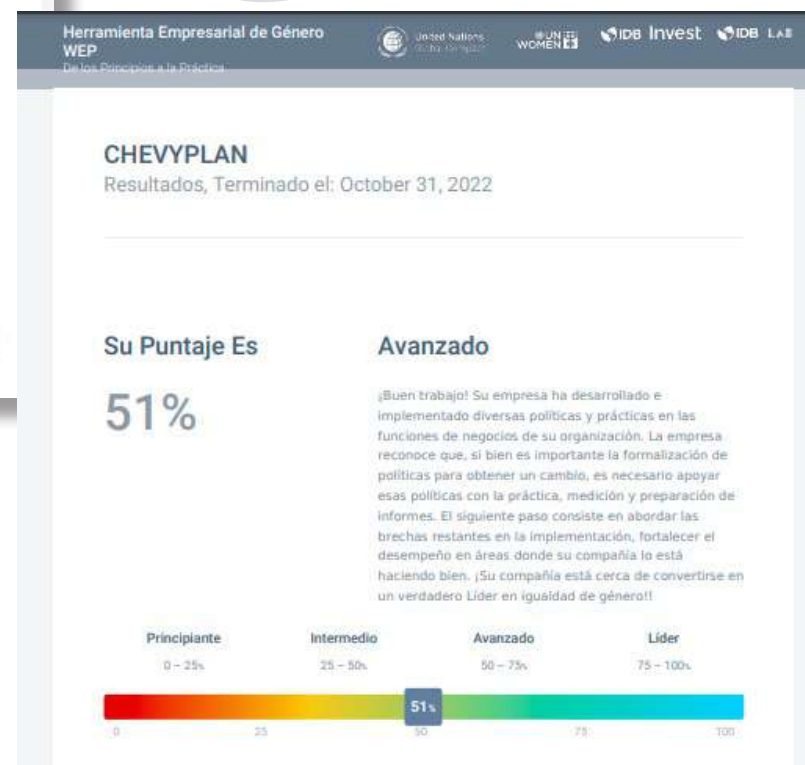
Herramienta Empresarial de Género WEP
De los Principios a la Práctica

United Nations Global Compact

UN WOMEN

IDB Invest

IDB LAB

CHEVYPLAN
Resultados, Terminado el: October 31, 2022

Su Puntaje Es

51%

Avanzado

¡Buen trabajo! Su empresa ha desarrollado e implementado diversas políticas y prácticas en las funciones de negocios de su organización. La empresa reconoce que, si bien es importante la formalización de políticas para obtener un cambio, es necesario apoyar esas políticas con la práctica, medición y preparación de informes. El siguiente paso consiste en abordar las brechas restantes en la implementación, fortalecer el desempeño en áreas donde su compañía lo está haciendo bien. ¡Su compañía está cerca de convertirse en un verdadero Líder en igualdad de género!!

Principiante
0 – 25%

Intermedio
25 – 50%

Avanzado
50 – 75%

Líder
75 – 100%

51%

0 25 50 75 100